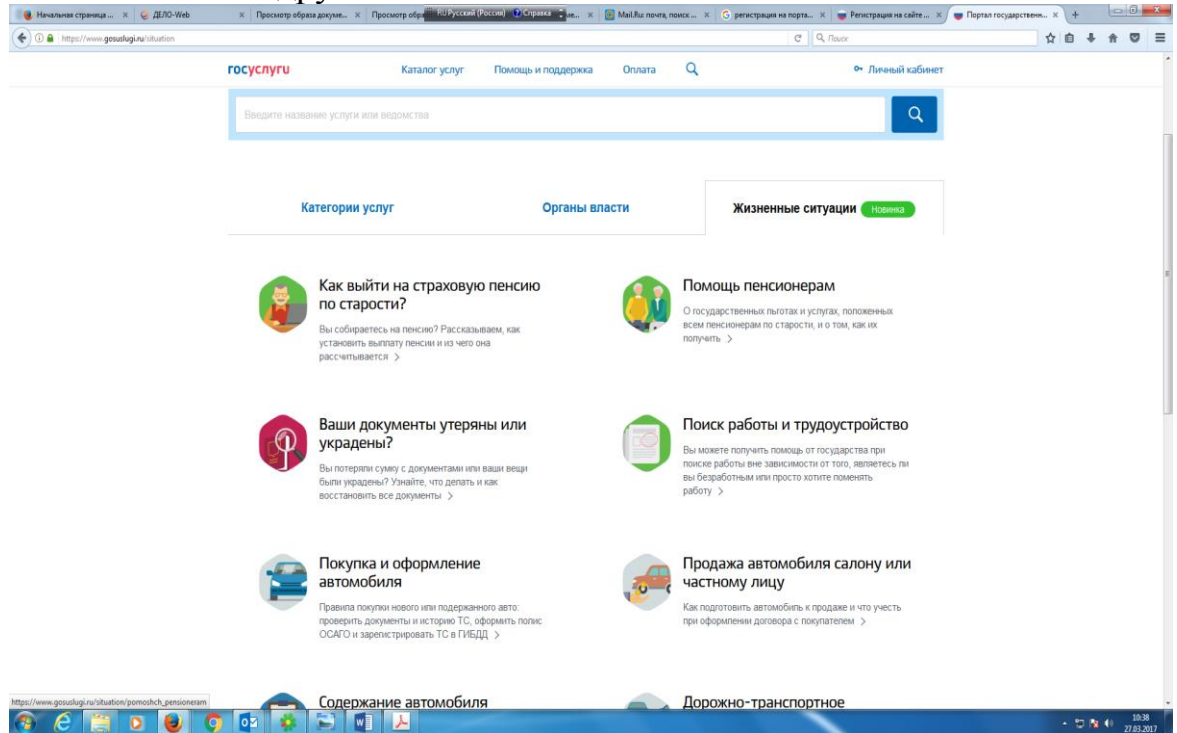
Начальная страница ... × ДЕЛО-Web × Просмотр образа докуме... × Просмотр обра RU Русский (Россия) Справка не... × Mail.Ru: почта, поиск ... × регистрация на порта... × Регистрация на сайте ... × Портал государственн... × +

https://www.gosuslugi.ru/situation

Поиск

госуслуги

Каталог услуг

Помощь и поддержка

Оплата

Личный кабинет

Введите название услуги или ведомства

Категории услуг

Органы власти

Жизненные ситуации Новинка

Как выйти на страховую пенсию по старости?

Вы собираетесь на пенсию? Рассказываем, как установить выплату пенсии и из чего она рассчитывается >

Помощь пенсионерам

О государственных льготах и услугах, положенных всем пенсионерам по старости, и о том, как их получить >

Ваши документы утеряны или украдены?

Вы потеряли сумку с документами или ваши вещи были украдены? Узнайте, что делать и как восстановить все документы >

Поиск работы и трудоустройство

Вы можете получить помощь от государства при поиске работы вне зависимости от того, являетесь ли вы безработным или просто хотите поменять работу >

Покупка и оформление автомобиля

Правила покупки нового или подержанного авто: проверить документы и историю ТС, оформить полис ОСАГО и зарегистрировать ТС в ГИБДД >

Продажа автомобиля салону или частному лицу

Как подготовить автомобиль к продаже и что учесть при оформлении договора с покупателем >

https://www.gosuslugi.ru/situation/pomoshch_pensioneram

Содержание автомобиля

Дорожно-транспортное

10:38
27.03.2017